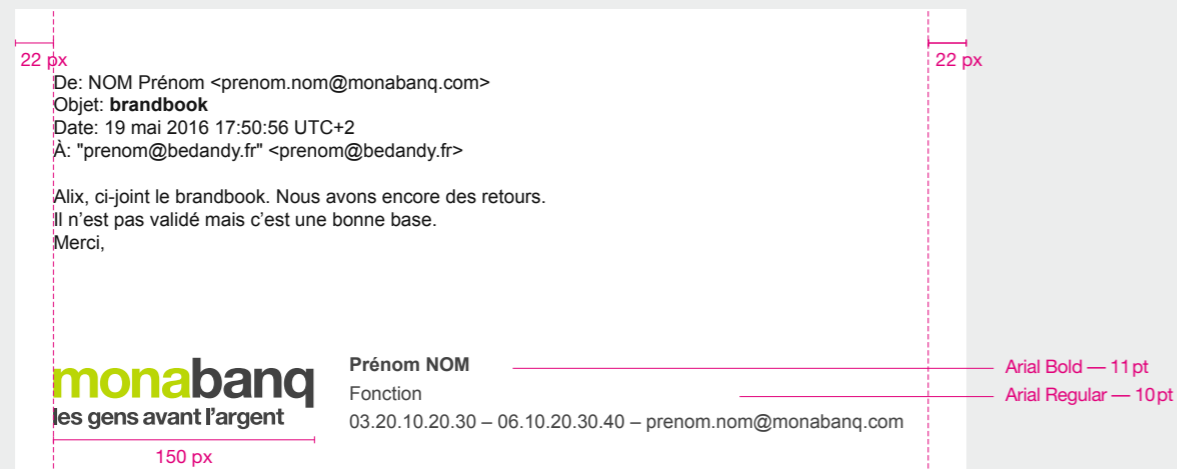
22 px

22 px

De: NOM Prénom <prenom.nom@monabanq.com>
Objet: **brandbook**
Date: 19 mai 2016 17:50:56 UTC+2
À: "prenom@bedandy.fr" <prenom@bedandy.fr>

Alix, ci-joint le brandbook. Nous avons encore des retours.
Il n’est pas validé mais c’est une bonne base.
Merci,

monabanq
les gens avant l’argent

150 px

**Prénom NOM**
Fonction
03.20.10.20.30 – 06.10.20.30.40 – prenom.nom@monabanq.com

Arial Bold — 11 pt
Arial Regular — 10 pt